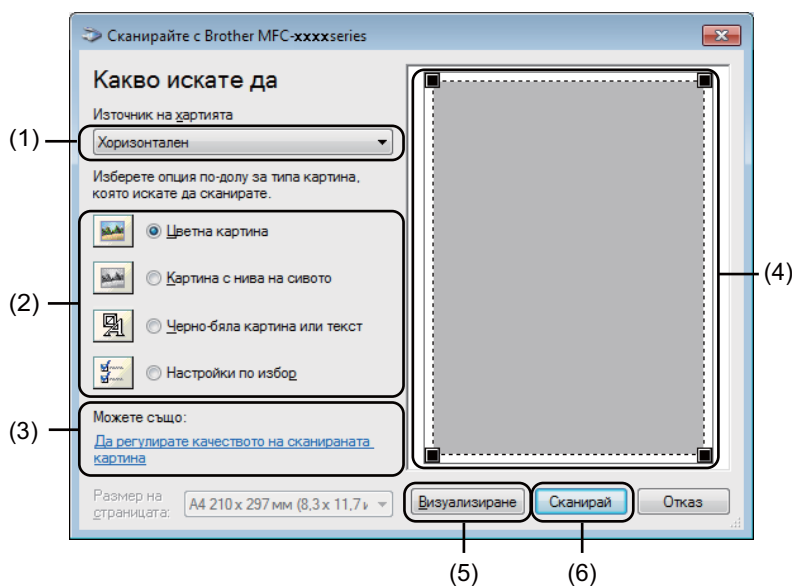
Сканирайте с Brother MFC-xxxxseries

Какво искате да

Източник на хартията

(1)

Хоризонтален

Изберете опция по-долу за типа картина, която искате да сканирате.

(2)

Цветна картина

Картина с нива на сивото

Черно-бяла картина или текст

Настройки по избор

(3)

Можете също:

Да регулирате качеството на сканираната картина

Размер на страницата:

A4 210 x 297 мм (8,3 x 11,7 и

(4)

Визуализиране

Сканирай

Отказ

(5)

(6)